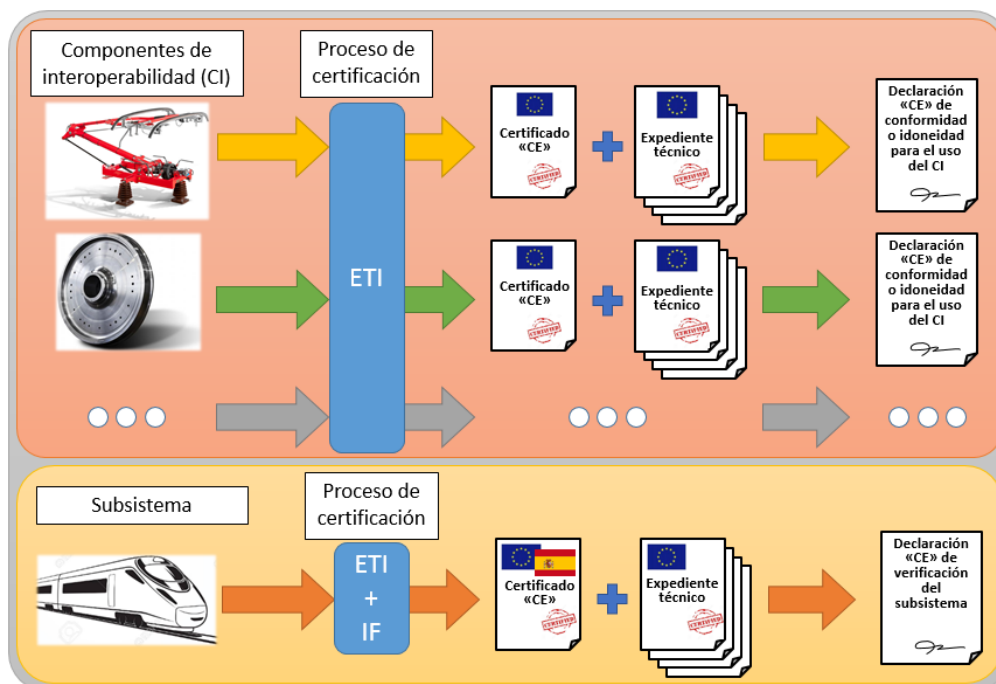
Componentes de interoperabilidad (CI)

Proceso de certificación

ETI

Certificado «CE»

Expediente técnico

Declaración «CE» de conformidad o idoneidad para el uso del CI

Certificado «CE»

Expediente técnico

Declaración «CE» de conformidad o idoneidad para el uso del CI

Subsistema

Proceso de certificación

ETI
+
IF

Certificado «CE»

Expediente técnico

Declaración «CE» de verificación del subsistema